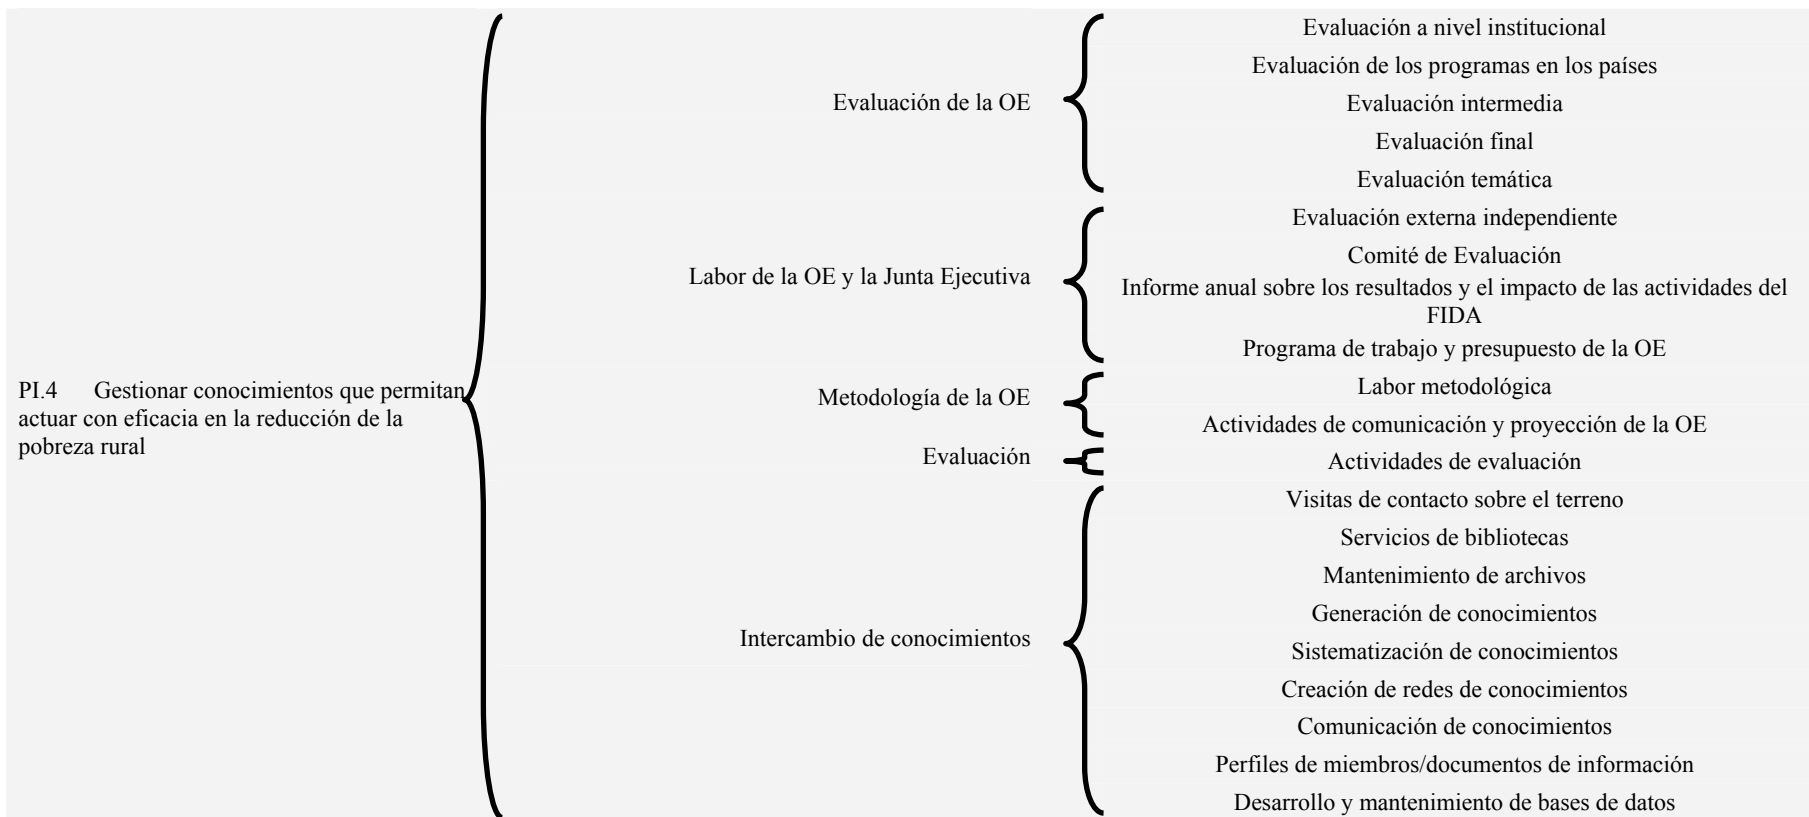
PI.4 Gestionar conocimientos que permitan actuar con eficacia en la reducción de la pobreza rural

Evaluación de la OE

Evaluación a nivel institucional
Evaluación de los programas en los países
Evaluación intermedia
Evaluación final
Evaluación temática

Labor de la OE y la Junta Ejecutiva

Evaluación externa independiente
Comité de Evaluación
Informe anual sobre los resultados y el impacto de las actividades del FIDA
Programa de trabajo y presupuesto de la OE

Metodología de la OE

Labor metodológica
Actividades de comunicación y proyección de la OE

Evaluación

Actividades de evaluación

Intercambio de conocimientos

Visitas de contacto sobre el terreno
Servicios de bibliotecas
Mantenimiento de archivos
Generación de conocimientos
Sistematización de conocimientos
Creación de redes de conocimientos
Comunicación de conocimientos
Perfiles de miembros/documentos de información
Desarrollo y mantenimiento de bases de datos